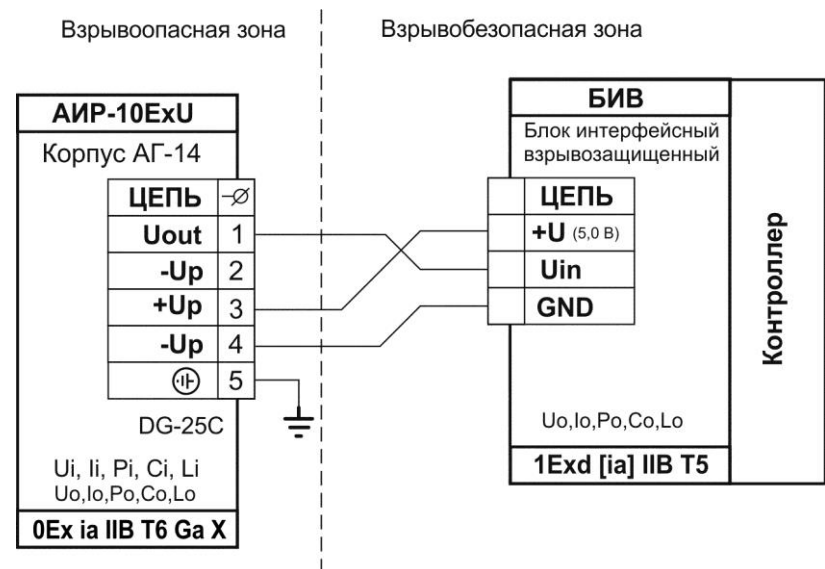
Взрывоопасная зона

Взрывобезопасная зона

АИР-10ExU

Корпус АГ-14

| ЦЕПЬ | $-\varnothing$ |
|---|---|
| Uout | 1 |
| -Up | 2 |
| +Up | 3 |
| -Up | 4 |
| ⊕ | 5 |

DG-25C

Ui, Ii, Pi, Ci, Li
Uo,Io,Po,Co,Lo

0Ex ia IIB T6 Ga X

БИВ

Блок интерфейсный взрывозащищенный

| ЦЕПЬ |
|---|
| +U (5,0 В) |
| Uin |
| GND |

Контроллер

Uo,Io,Po,Co,Lo

1Exd [ia] IIB T5